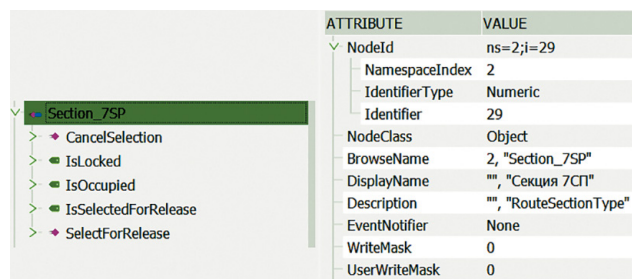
Section_7SP
CancelSelection
IsLocked
IsOccupied
IsSelectedForRelease
SelectForRelease

| ATTRIBUTE | VALUE |
|---|---|
| NodeId | ns=2;i=29 |
| NamespaceIndex | 2 |
| IdentifierType | Numeric |
| Identifier | 29 |
| NodeClass | Object |
| BrowseName | 2, "Section_7SP" |
| DisplayName | "", "Секция 7СП" |
| Description | "", "RouteSectionType" |
| EventNotifier | None |
| WriteMask | 0 |
| UserWriteMask | 0 |